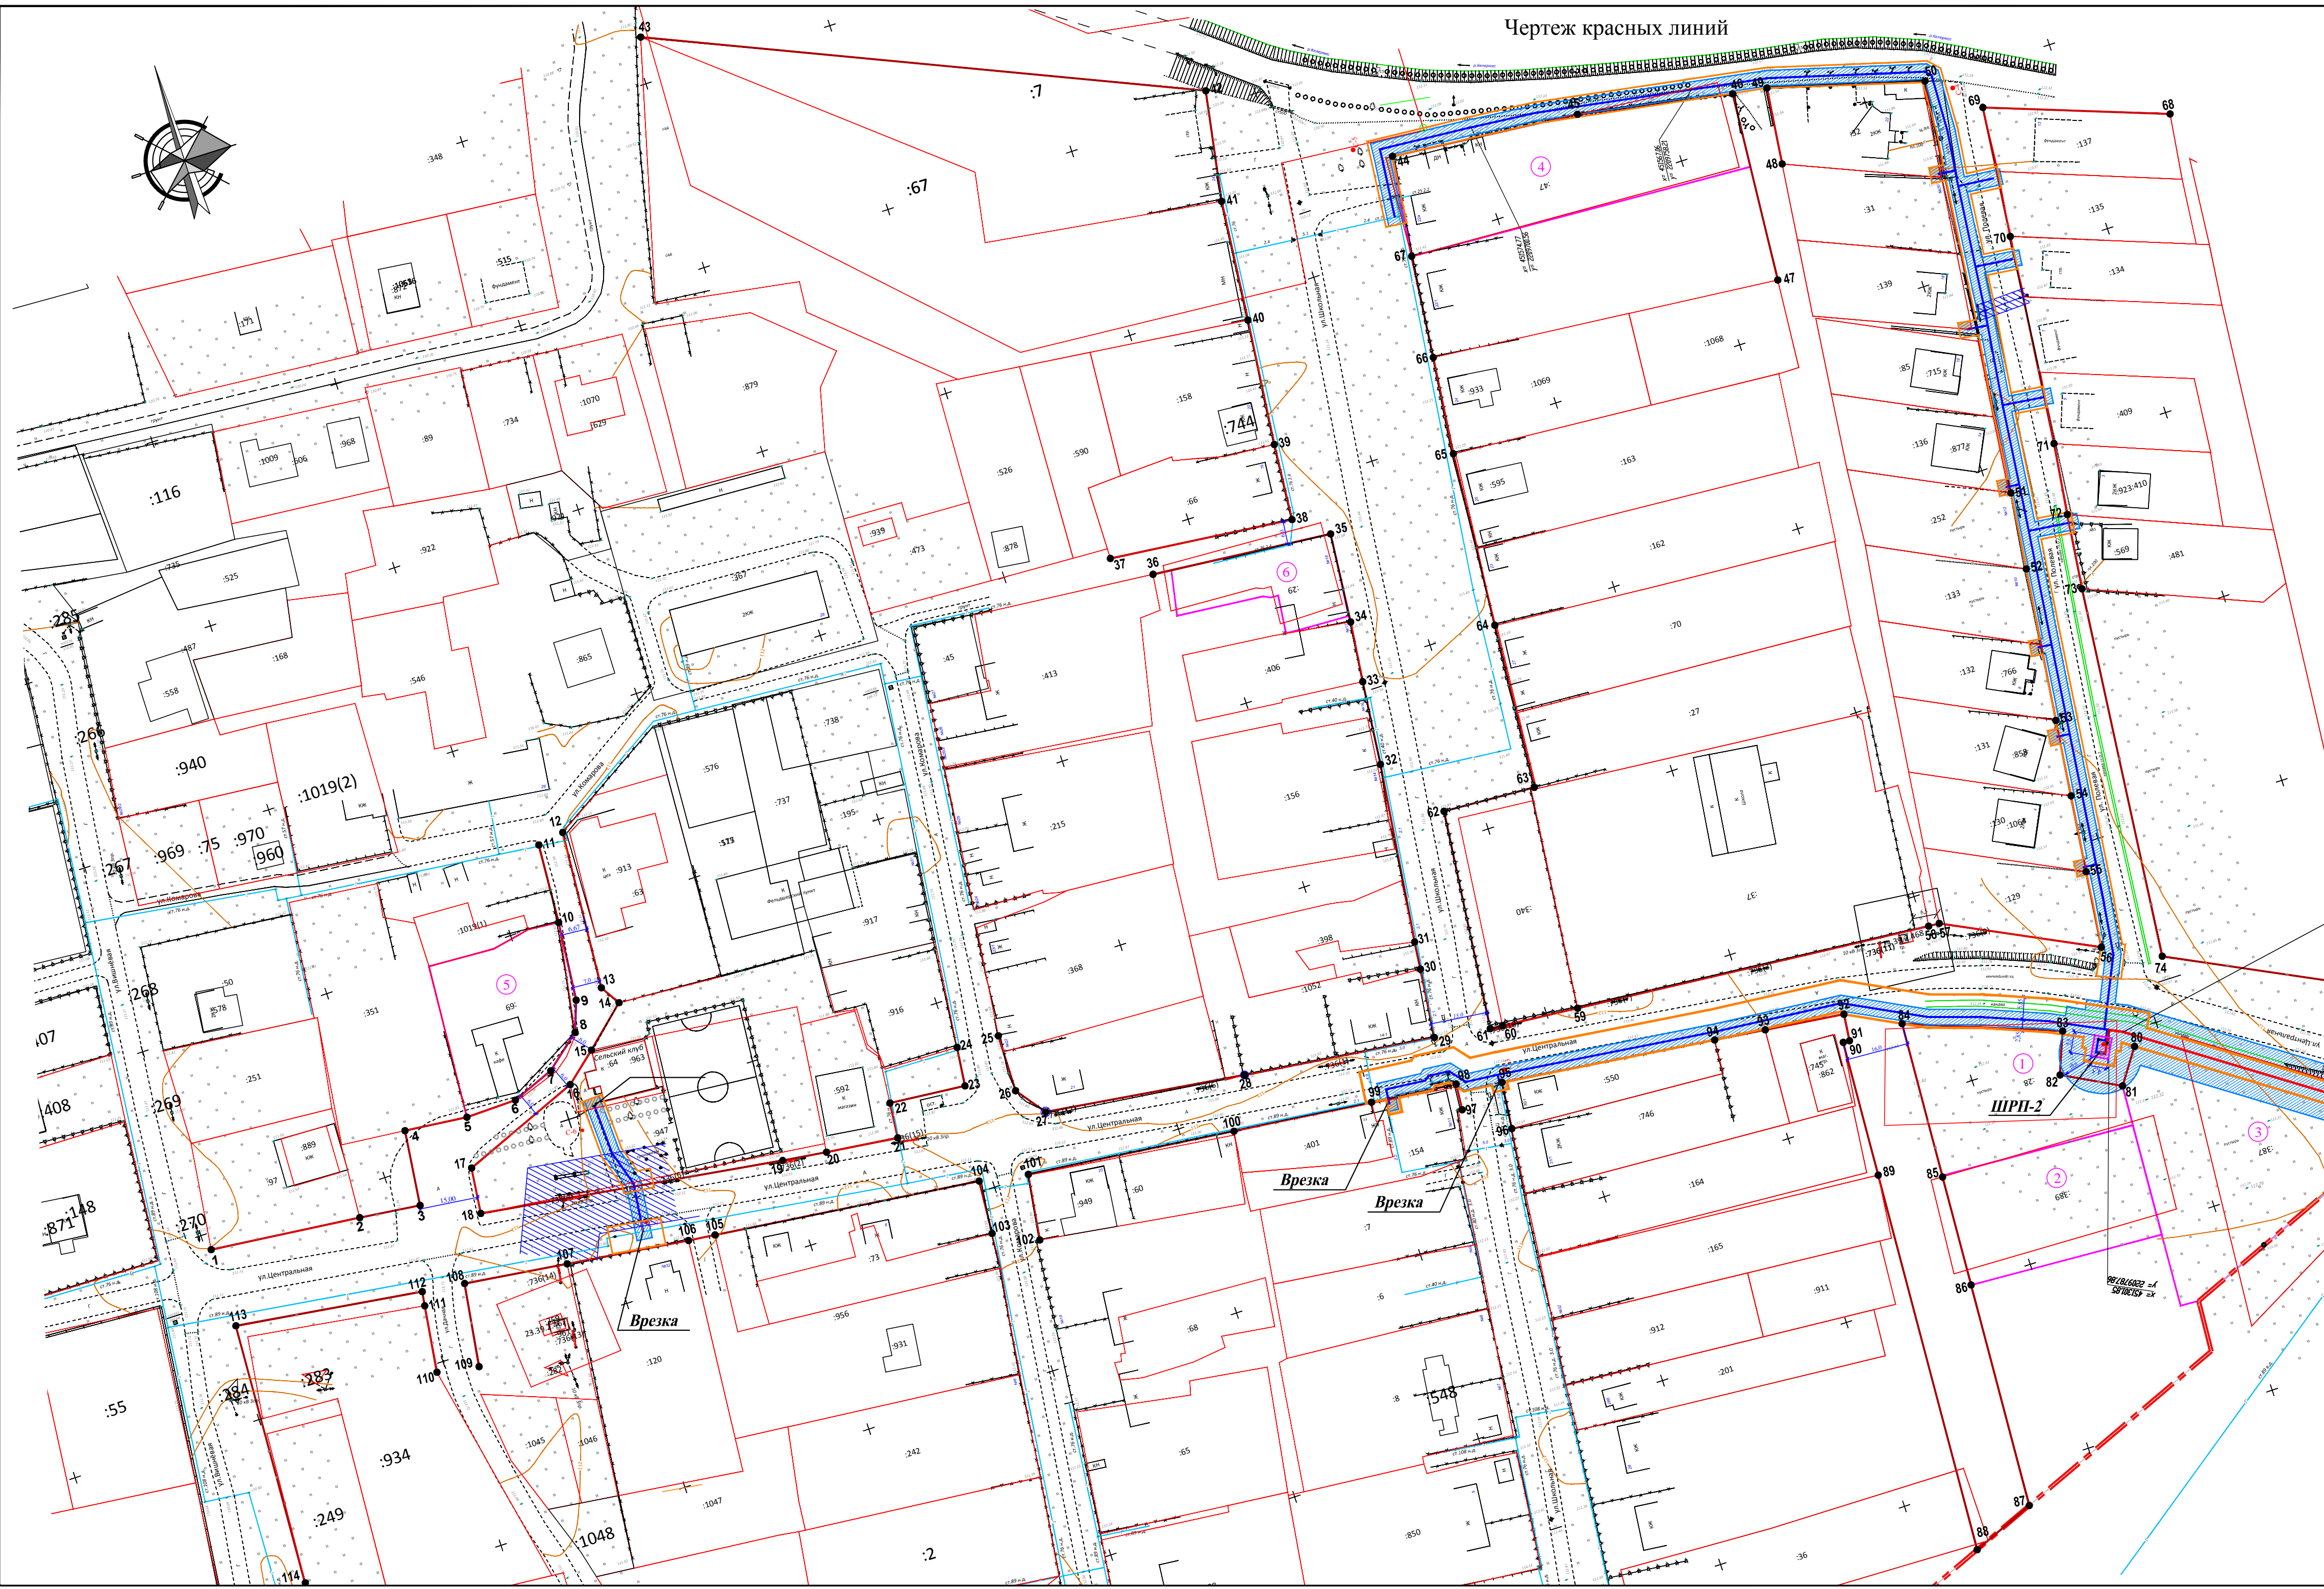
Чертеж красных линий

43
:7
:67
:348
:515
:879
:1070
:629
:116
:1009
:968
:89
:734
:158
:744
:590
:526
:66
:939
:473
:878
:922
:525
:367
:168
:546
:865
:487
:558
:285
:266
:940
:1019(2)
:969
:75
:970
960
:267
:268
:269
:270
:148
:871
:55
:284
:283
:934
:249
:408
:407
:351
:251
:889
:97
:1019(1)
:69
:50
:578
:913
:576
:737
:738
:195
:917
:916
:45
:413
:215
:368
:406
:156
:398
:1052
:29
:592
:963
Сельский клуб
:947
:401
:154
:60
:949
:73
:956
:931
:120
:736(14)
:1045
:1046
:1048
:1047
:242
:2
:68
:6
:7
:65
:8
:548
:850
:36
:201
:912
:911
:165
:164
:746
:550
:745
:862
:38
:389
:387
:47
:1068
:1069
:933
:595
:163
:162
:70
:27
:37
:340
:31
:139
:137
:135
:134
:409
:85
:715
:136
:877
:252
:923:410
:569
:481
:133
:132
:766
:131
:858
:130
:1064
:129
:735
ул.Школьная
ул.Комарова
ул.Центральная
ул.Вишнёвая
ул.Полевая
ул.Рябиновая
ШРП-2
Врезка
Врезка
Врезка
Врезка
1
2
3
4
5
6
7
8
9
10
11
12
13
14
15
16
17
18
19
20
21
22
23
24
25
26
27
28
29
30
31
32
33
34
35
36
37
38
39
40
41
42
44
45
46
47
48
49
50
51
52
53
54
55
56
57
58
59
60
61
62
63
64
65
66
67
68
69
70
71
72
73
74
80
81
82
83
84
85
86
87
88
89
90
91
92
93
94
95
96
97
98
99
100
101
102
103
104
105
106
107
108
109
110
111
112
113
114